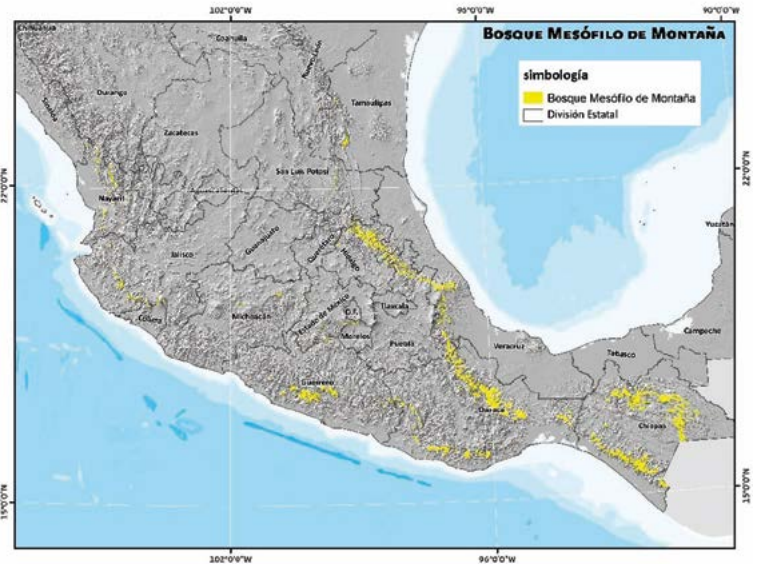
Bosque Mesófilo de Montaña

simbología

Bosque Mesófilo de Montaña

División Estatal

102°0'0"W

96°0'0"W

90°0'0"W

22°0'0"N

15°0'0"N

Chihuahua

Coahuila

Nuevo León

Durango

Tamaulipas

Sinaloa

Zacatecas

San Luis Potosí

Nayarit

Jalisco

Guanajuato

Querétaro

Hidalgo

Yucatán

Tlaxcala

Colima

Michoacán

Estado de México

D.F.

Morelos

Puebla

Veracruz

Campeche

Tabasco

Guerrero

Oaxaca

Chiapas